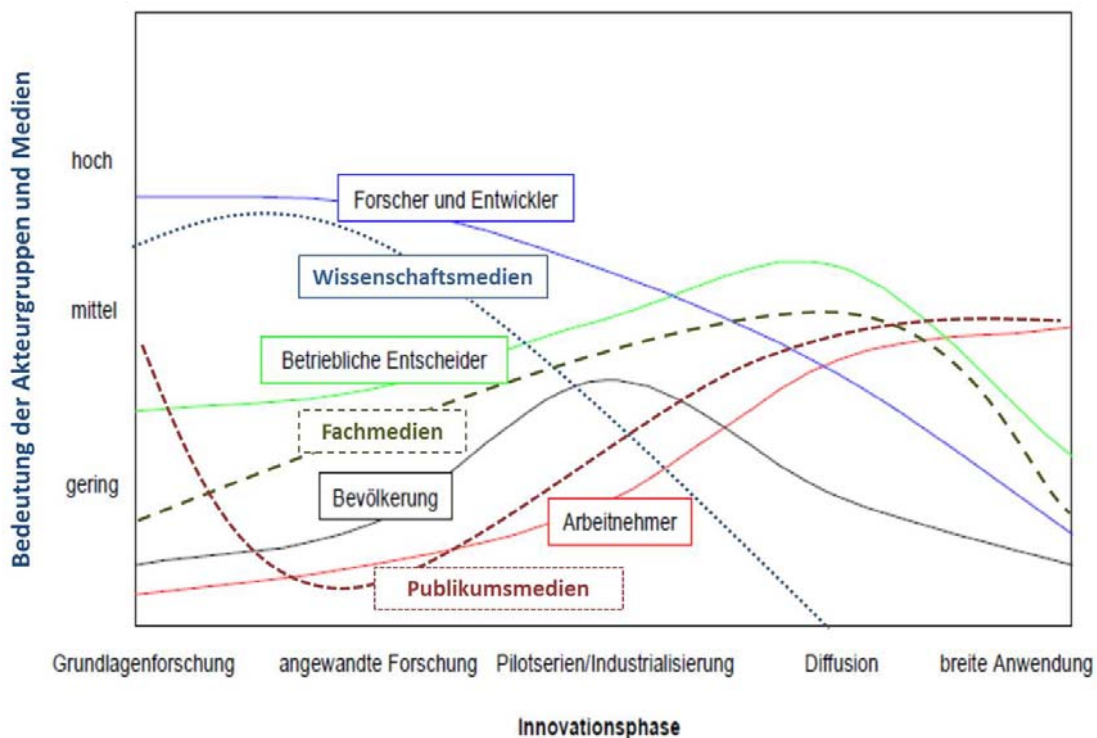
Bedeutung der Akteurgruppen und Medien

hoch

mittel

gering

Forscher und Entwickler

Wissenschaftsmedien

Betriebliche Entscheider

Fachmedien

Bevölkerung

Arbeitnehmer

Publikumsmedien

Grundlagenforschung | angewandte Forschung | Pilotserien/Industrialisierung | Diffusion | breite Anwendung

Innovationsphase